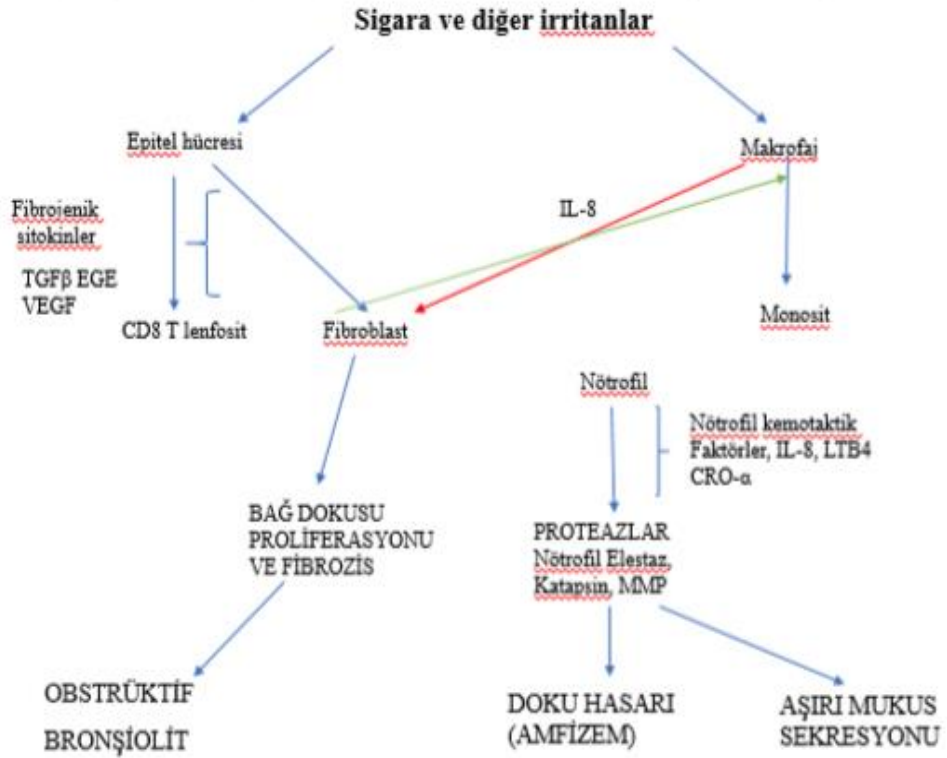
Sigara ve diğer irritanlar

Epitel hücresi

Makrofaj

IL-8

Fibrojenik sitokinler

TGFβ EGE VEGF

CD8 T lenfosit

Fibroblast

Monosit

Nötrofil

Nötrofil kemotaktik Faktörler, IL-8, LTB4 CRO-α

BAĞ DOKUSU PROLİFERASYONU VE FİBROZİS

PROTEAZLAR Nötrofil Elestaz, Katapsin, MMP

OBSTRÜKTİF BRONŞİOLİT

DOKU HASARI (AMFİZEM)

AŞIRI MUKUS SEKRESYONU